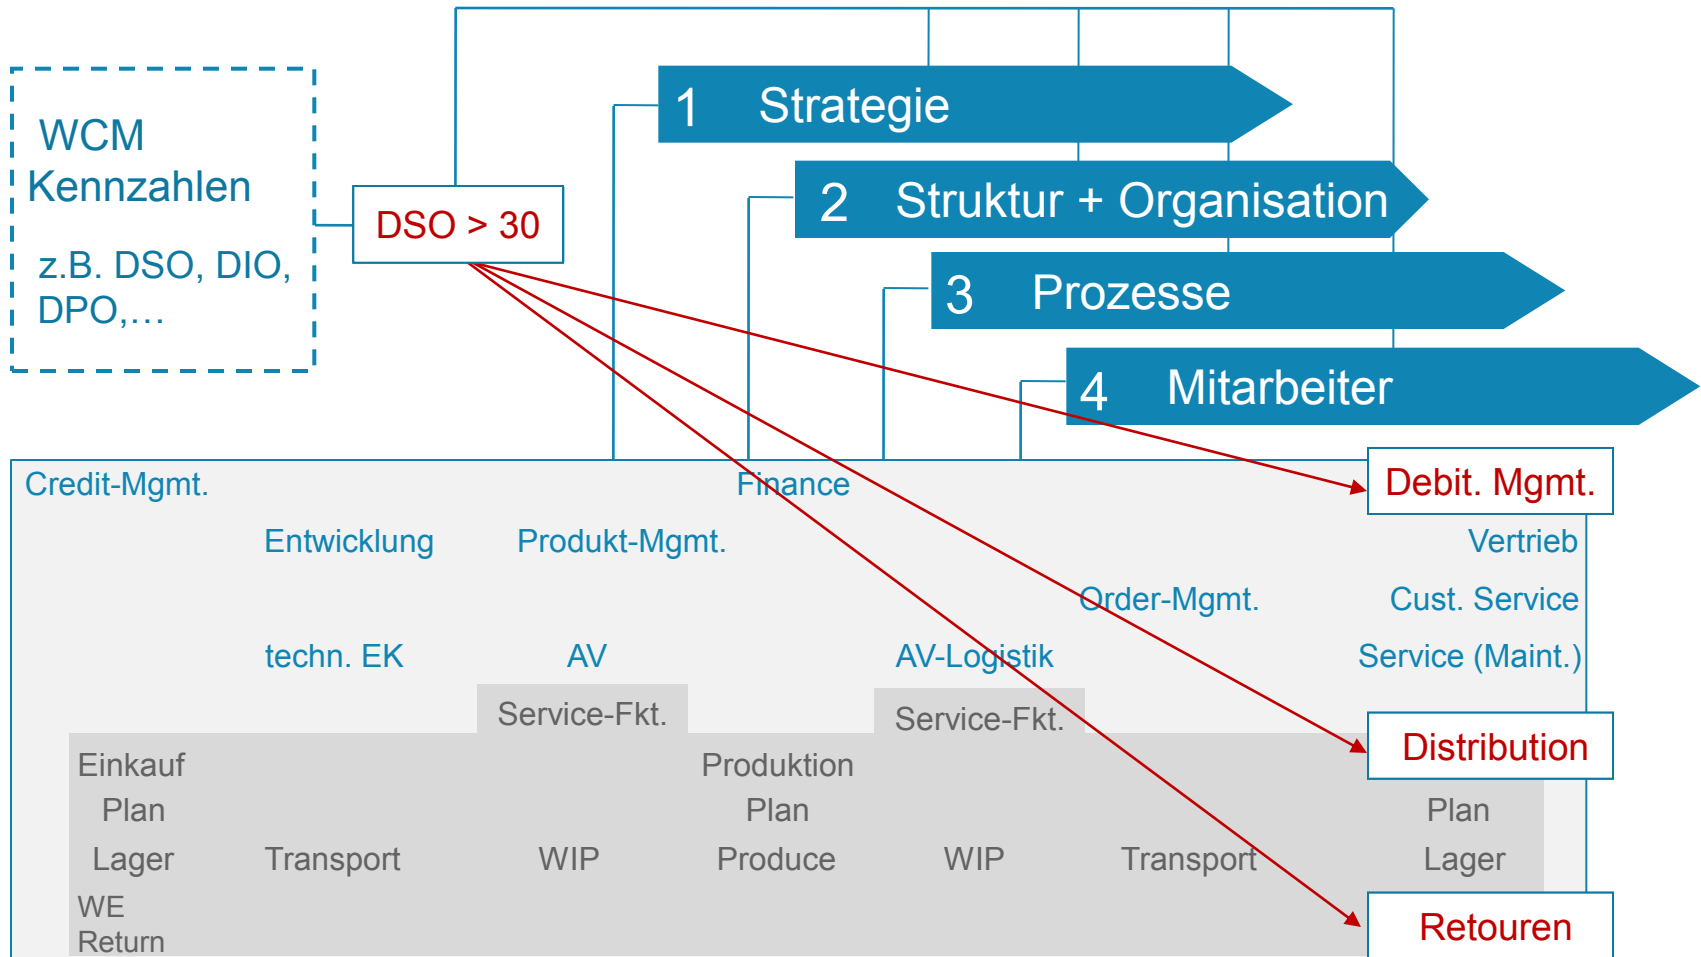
WCM Kennzahlen

z.B. DSO, DIO, DPO,…

DSO > 30

1 Strategie

2 Struktur + Organisation

3 Prozesse

4 Mitarbeiter

Credit-Mgmt.

Finance

Debit. Mgmt.

Entwicklung

Produkt-Mgmt.

Vertrieb

Order-Mgmt.

Cust. Service

techn. EK

AV

AV-Logistik

Service (Maint.)

Service-Fkt.

Service-Fkt.

Distribution

Einkauf

Produktion

Plan

Plan

Plan

Lager

Transport

WIP

Produce

WIP

Transport

Lager

WE

Return

Retouren